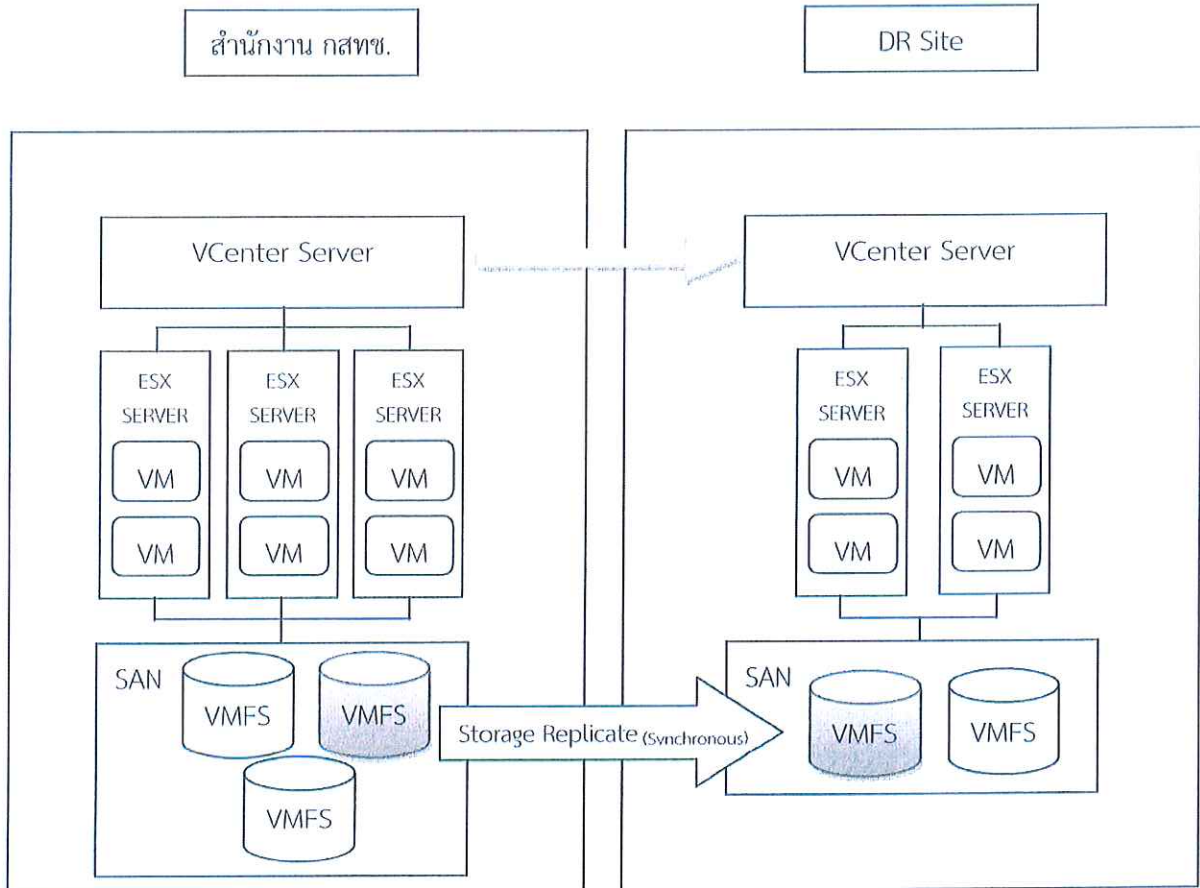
สำนักงาน กสทช.

DR Site

VCenter Server

ESX SERVER

VM

VM

ESX SERVER

VM

VM

ESX SERVER

VM

VM

SAN

VMFS

VMFS

VMFS

Storage Replicate (Synchronous)

VCenter Server

ESX SERVER

VM

VM

ESX SERVER

VM

VM

SAN

VMFS

VMFS